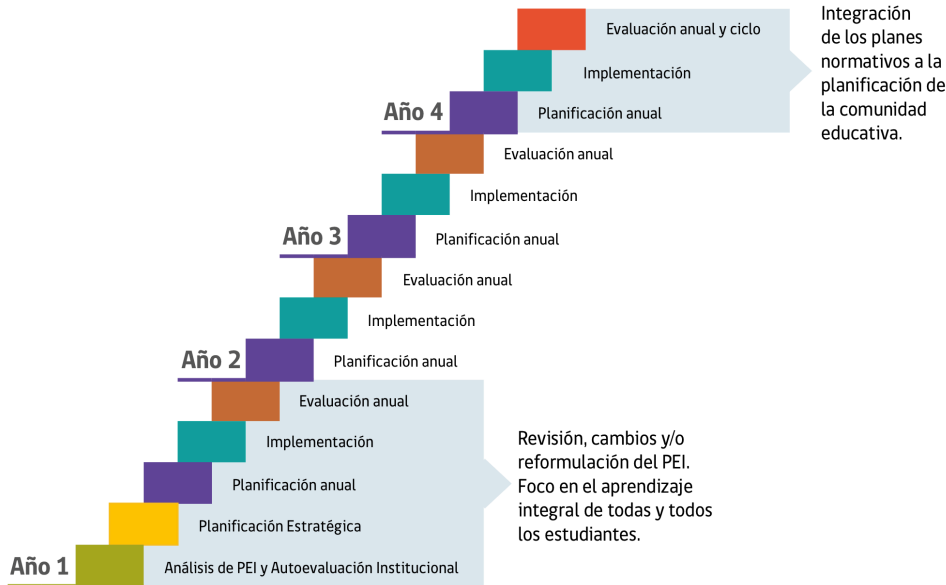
Evaluación anual y ciclo

Implementación

Año 4

Planificación anual

Integración de los planes normativos a la planificación de la comunidad educativa.

Evaluación anual

Implementación

Año 3

Planificación anual

Evaluación anual

Implementación

Año 2

Planificación anual

Evaluación anual

Implementación

Planificación anual

Planificación Estratégica

Año 1

Análisis de PEI y Autoevaluación Institucional

Revisión, cambios y/o reformulación del PEI. Foco en el aprendizaje integral de todas y todos los estudiantes.